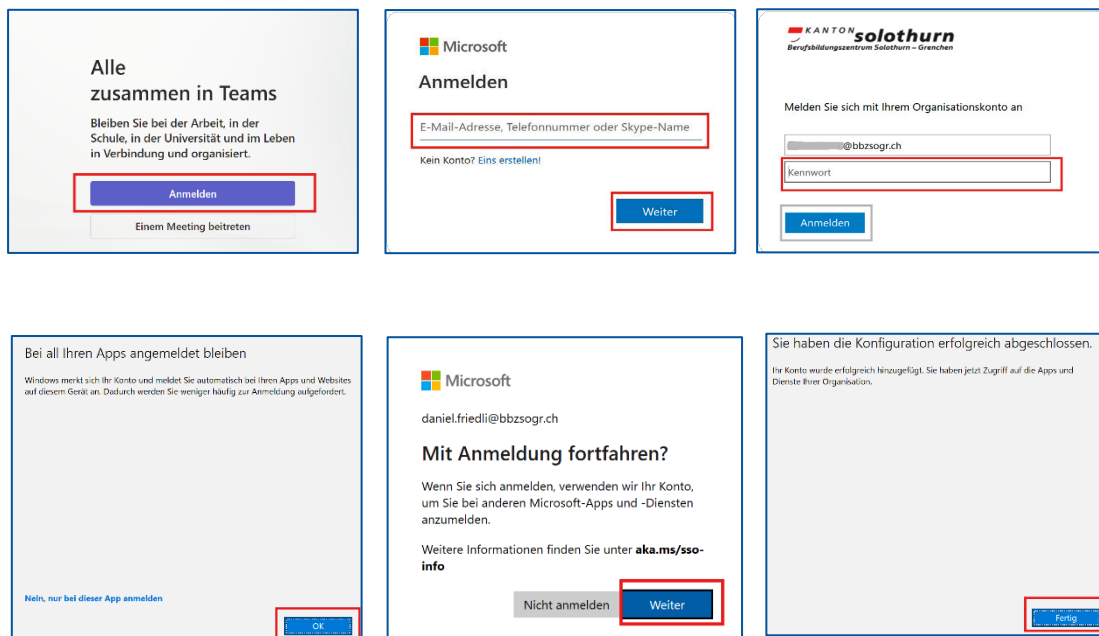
Alle
zusammen in Teams

Bleiben Sie bei der Arbeit, in der Schule, in der Universität und im Leben in Verbindung und organisiert.

Anmelden

Einem Meeting beitreten

Microsoft

Anmelden

E-Mail-Adresse, Telefonnummer oder Skype-Name

Kein Konto? Eins erstellen!

Weiter

KANTON solothurn
Berufsbildungszentrum Solothurn – Grenchen

Melden Sie sich mit Ihrem Organisationskonto an

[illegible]@bbzsogr.ch

Kennwort

Anmelden

Bei all Ihren Apps angemeldet bleiben

Windows merkt sich Ihr Konto und meldet Sie automatisch bei Ihren Apps und Websites auf diesem Gerät an. Dadurch werden Sie weniger häufig zur Anmeldung aufgefordert.

Nein, nur bei dieser App anmelden

OK

Microsoft

daniel.friedli@bbzsogr.ch

Mit Anmeldung fortfahren?

Wenn Sie sich anmelden, verwenden wir Ihr Konto, um Sie bei anderen Microsoft-Apps und -Diensten anzumelden.

Weitere Informationen finden Sie unter aka.ms/sso-info

Nicht anmelden

Weiter

Sie haben die Konfiguration erfolgreich abgeschlossen.

Ihr Konto wurde erfolgreich hinzugefügt. Sie haben jetzt Zugriff auf die Apps und Dienste Ihrer Organisation.

Fertig